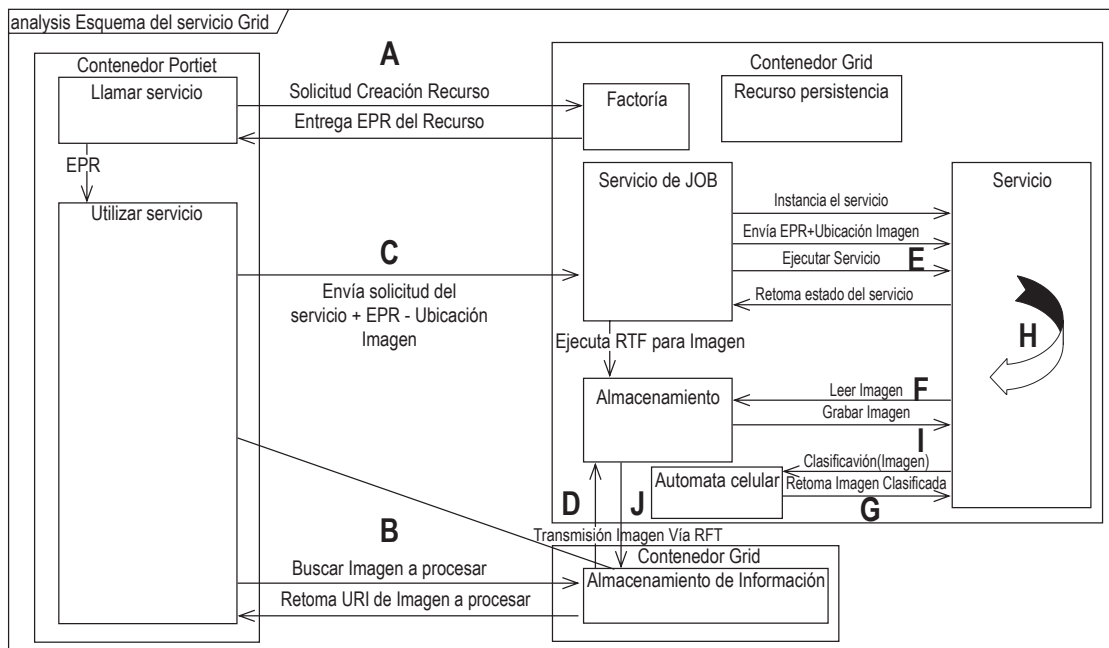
analysis Esquema del servicio Grid

A

Contenedor Portiet

Llamar servicio

Solicitud Creación Recurso

Entrega EPR del Recurso

Contenedor Grid

Factoría

Recurso persistencia

EPR

Utilizar servicio

Servicio de JOB

Servicio

Instancia el servicio

Envía EPR+Ubicación Imagen

Ejecutar Servicio

E

C

Envía solicitud del servicio + EPR - Ubicación Imagen

Retoma estado del servicio

Ejecuta RTF para Imagen

H

Almacenamiento

Leer Imagen

F

Grabar Imagen

I

Clasificavión(Imagen)

Automata celular

Retoma Imagen Clasificada

D

J

G

B

Transmisión Imagen Vía RFT

Contenedor Grid

Buscar Imagen a procesar

Almacenamiento de Información

Retoma URI de Imagen a procesar